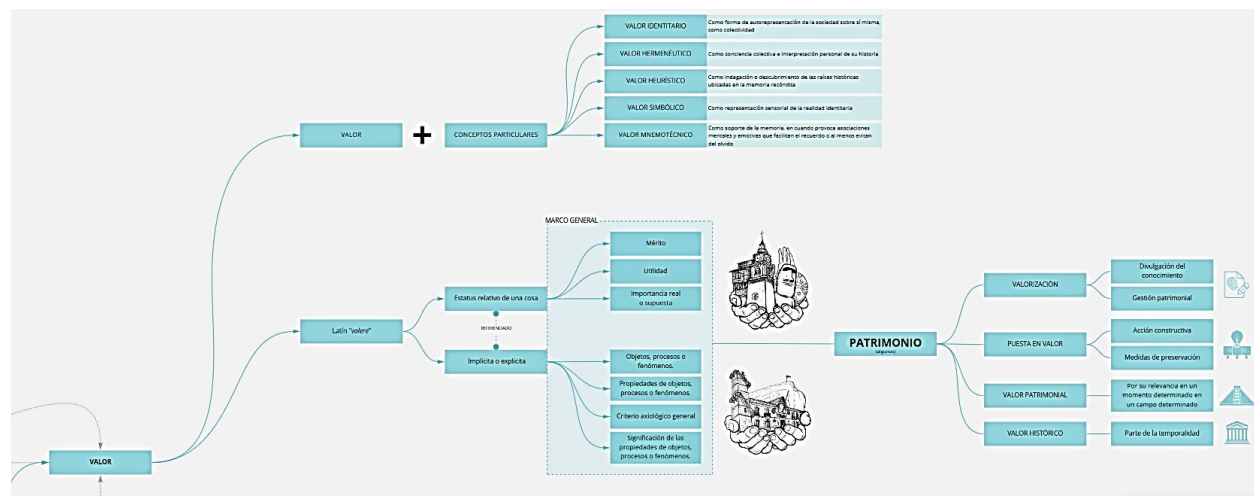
VALOR

+

CONCEPTOS PARTICULARES

VALOR IDENTITARIO | Como forma de autorepresentación de la sociedad sobre sí misma, como colectividad

VALOR HERMENÉUTICO | Como conciencia colectiva e interpretación personal de su historia

VALOR HEURÍSTICO | Como indagación o descubrimiento de las raíces históricas ubicadas en la memoria recóndita

VALOR SIMBÓLICO | Como representación sensorial de la realidad identitaria

VALOR MNEMOTÉCNICO | Como soporte de la memoria, en cuando provoca asociaciones mentales y emotivas que facilitan el recuerdo o al menos evitan del olvido

MARCO GENERAL

Latín "valere"

Estatus relativo de una cosa

REFERENCIADO

Implícita o explícita

Mérito

Utilidad

Importancia real o supuesta

Objetos, procesos o fenómenos.

Propiedades de objetos, procesos o fenómenos.

Criterio axiológico general

Significación de las propiedades de objetos, procesos o fenómenos.

PATRIMONIO
(algunos)

VALORIZACIÓN

Divulgación del conocimiento

Gestión patrimonial

PUESTA EN VALOR

Acción constructiva

Medidas de preservación

VALOR PATRIMONIAL

Por su relevancia en un momento determinado en un campo determinado

VALOR HISTÓRICO

Parte de la temporalidad

VALOR